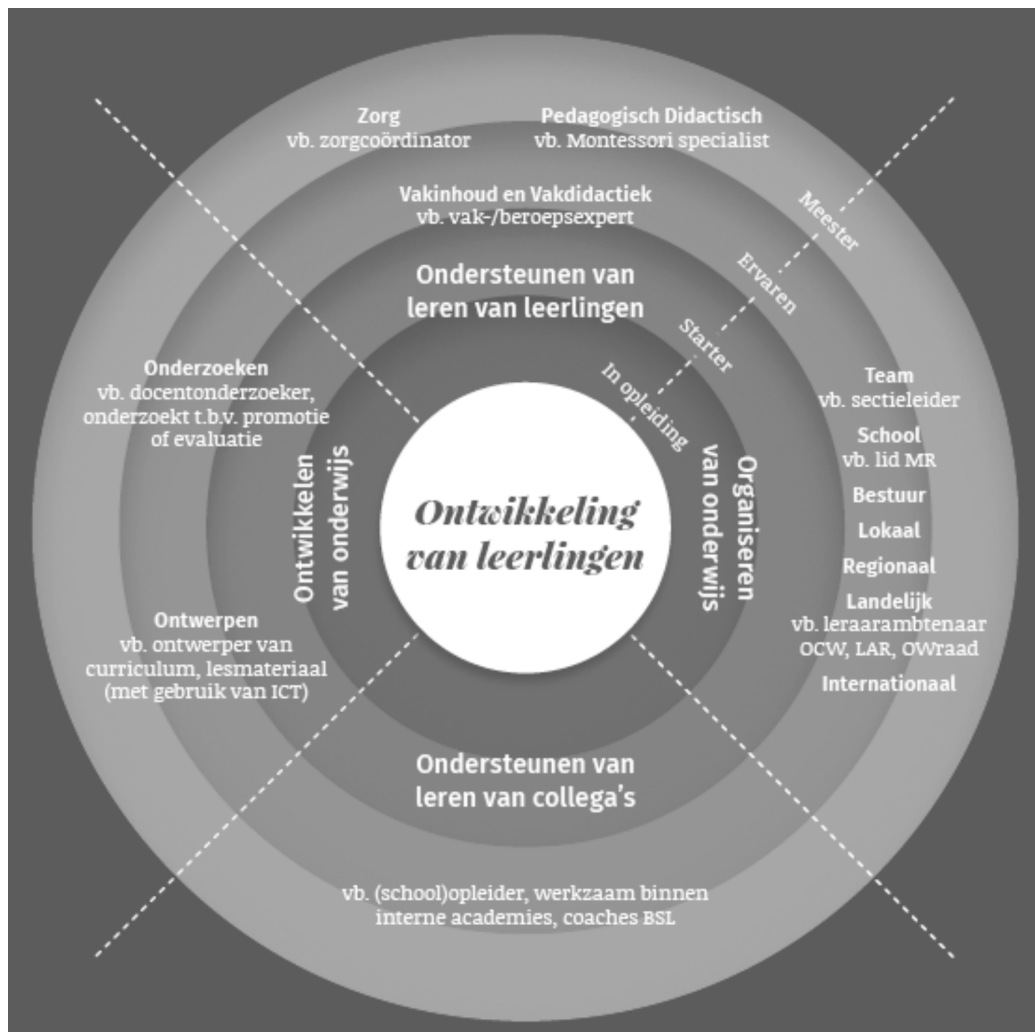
Zorg
vb. zorgcoördinator

Pedagogisch Didactisch
vb. Montessori specialist

Vakinhoud en Vakdidactiek
vb. vak-/beroepsexpert

Meester

Ervaren

Starter

In opleiding

Ondersteunen van leren van leerlingen

Onderzoeken
vb. docentonderzoeker, onderzoekt t.b.v. promotie of evaluatie

Team
vb. sectieleider

School
vb. lid MR

Bestuur

Lokaal

Regionaal

Landelijk
vb. leraarambtenaar OCW, LAR, OWraad

Internationaal

Ontwikkelen van onderwijs

Ontwikkeling van leerlingen

Organiseren van onderwijs

Ontwerpen
vb. ontwerper van curriculum, lesmateriaal (met gebruik van ICT)

Ondersteunen van leren van collega's

vb. (school)opleider, werkzaam binnen interne academies, coaches BSL